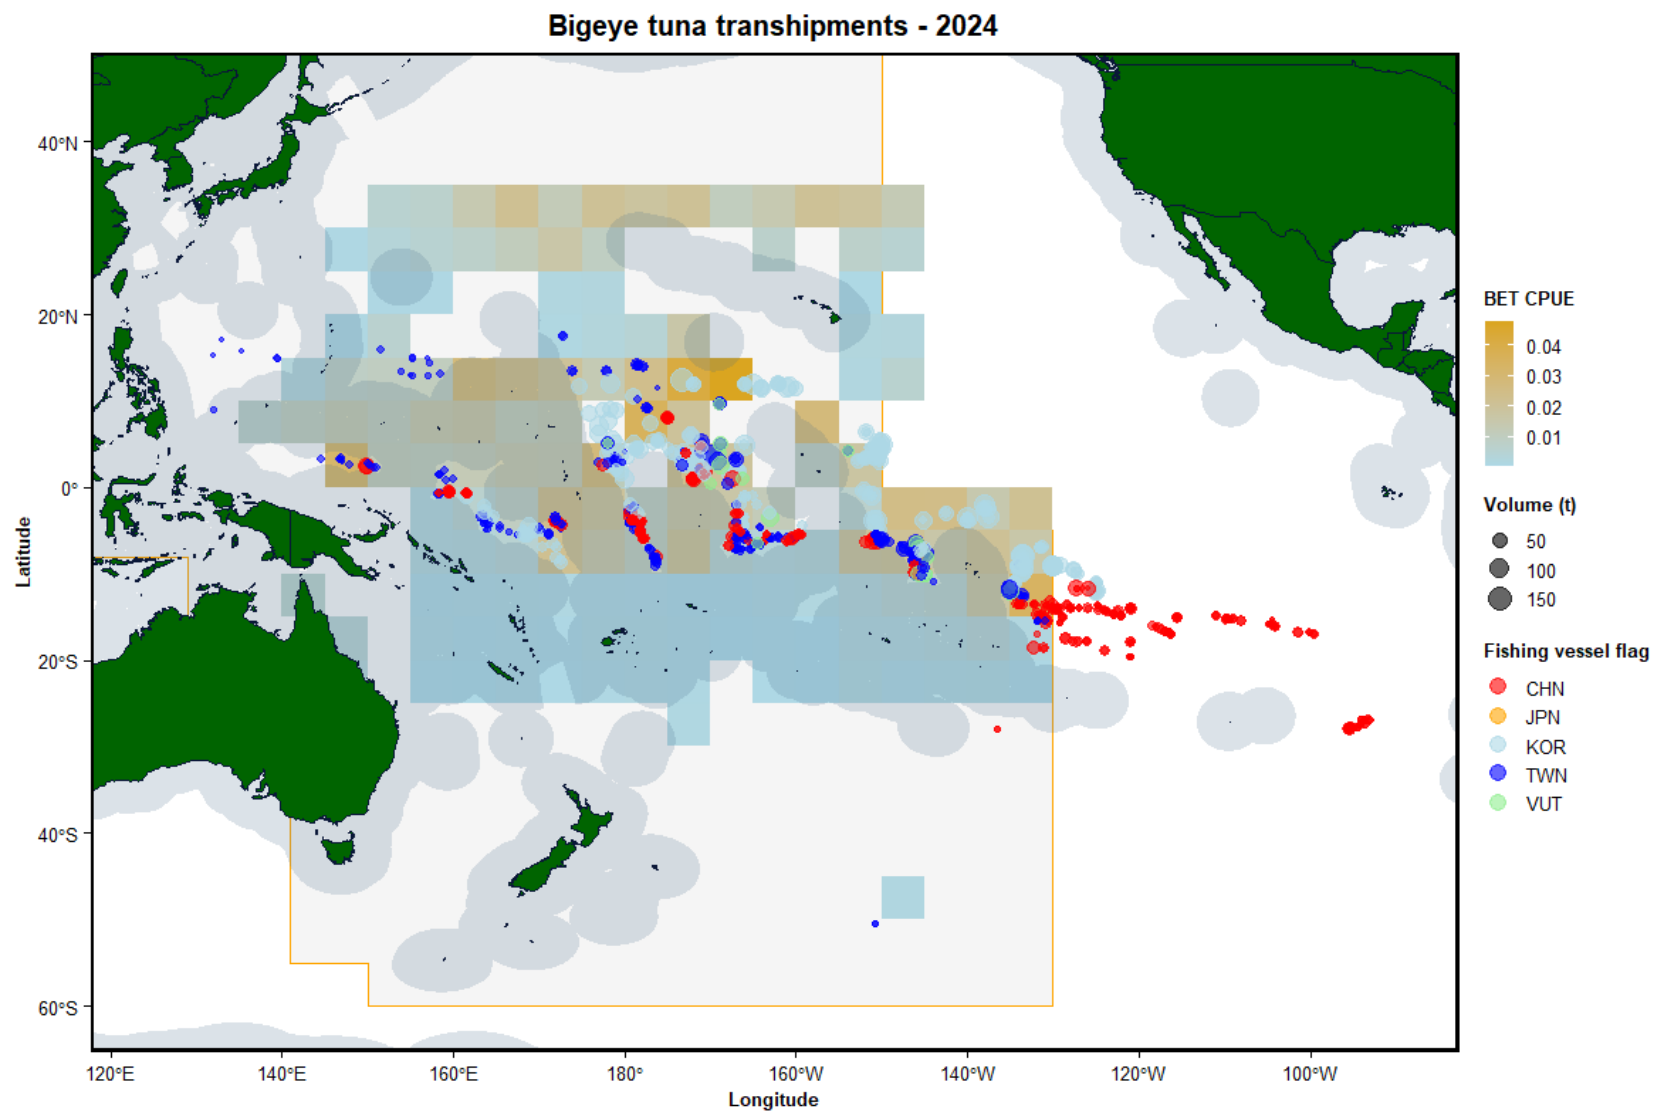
Bigeye tuna transhipments - 2024

40°N
20°N
0°
20°S
40°S
60°S

Latitude

120°E 140°E 160°E 180° 160°W 140°W 120°W 100°W

Longitude

BET CPUE
0.04
0.03
0.02
0.01

Volume (t)
50
100
150

Fishing vessel flag
CHN
JPN
KOR
TWN
VUT